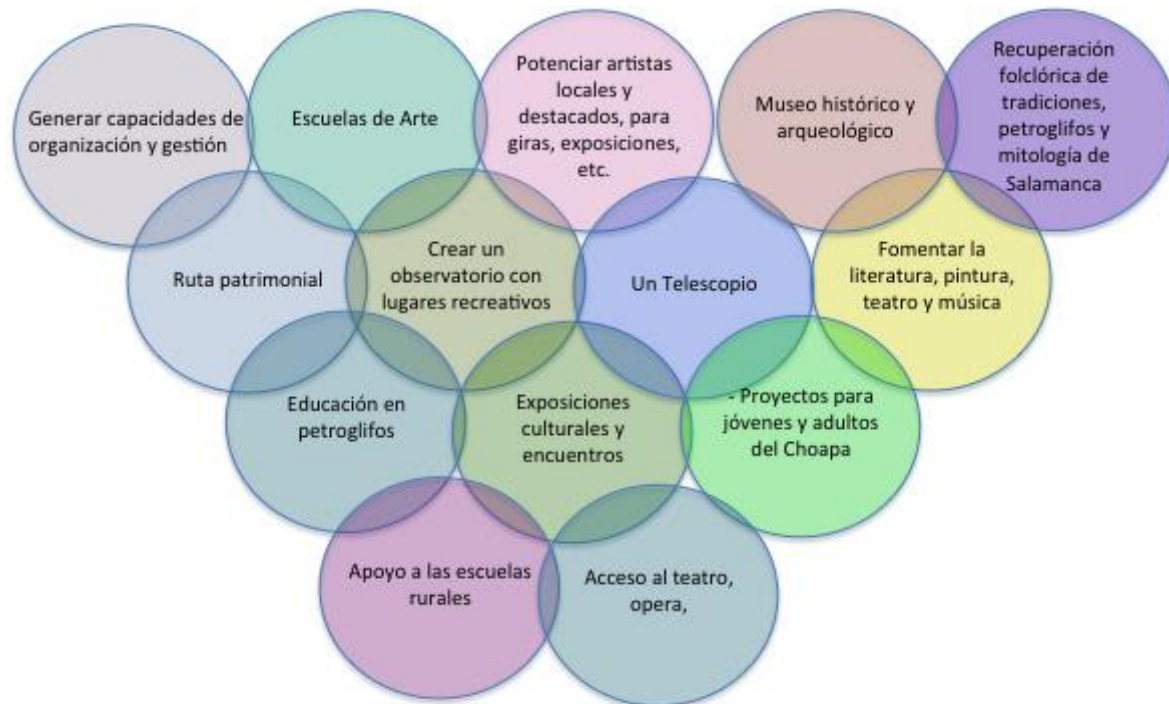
Generar capacidades de organización y gestión

Escuelas de Arte

Potenciar artistas locales y destacados, para giras, exposiciones, etc.

Museo histórico y arqueológico

Recuperación folclórica de tradiciones, petroglifos y mitología de Salamanca

Ruta patrimonial

Crear un observatorio con lugares recreativos

Un Telescopio

Fomentar la literatura, pintura, teatro y música

Educación en petroglifos

Exposiciones culturales y encuentros

- Proyectos para jóvenes y adultos del Choapa

Apoyo a las escuelas rurales

Acceso al teatro, opera,